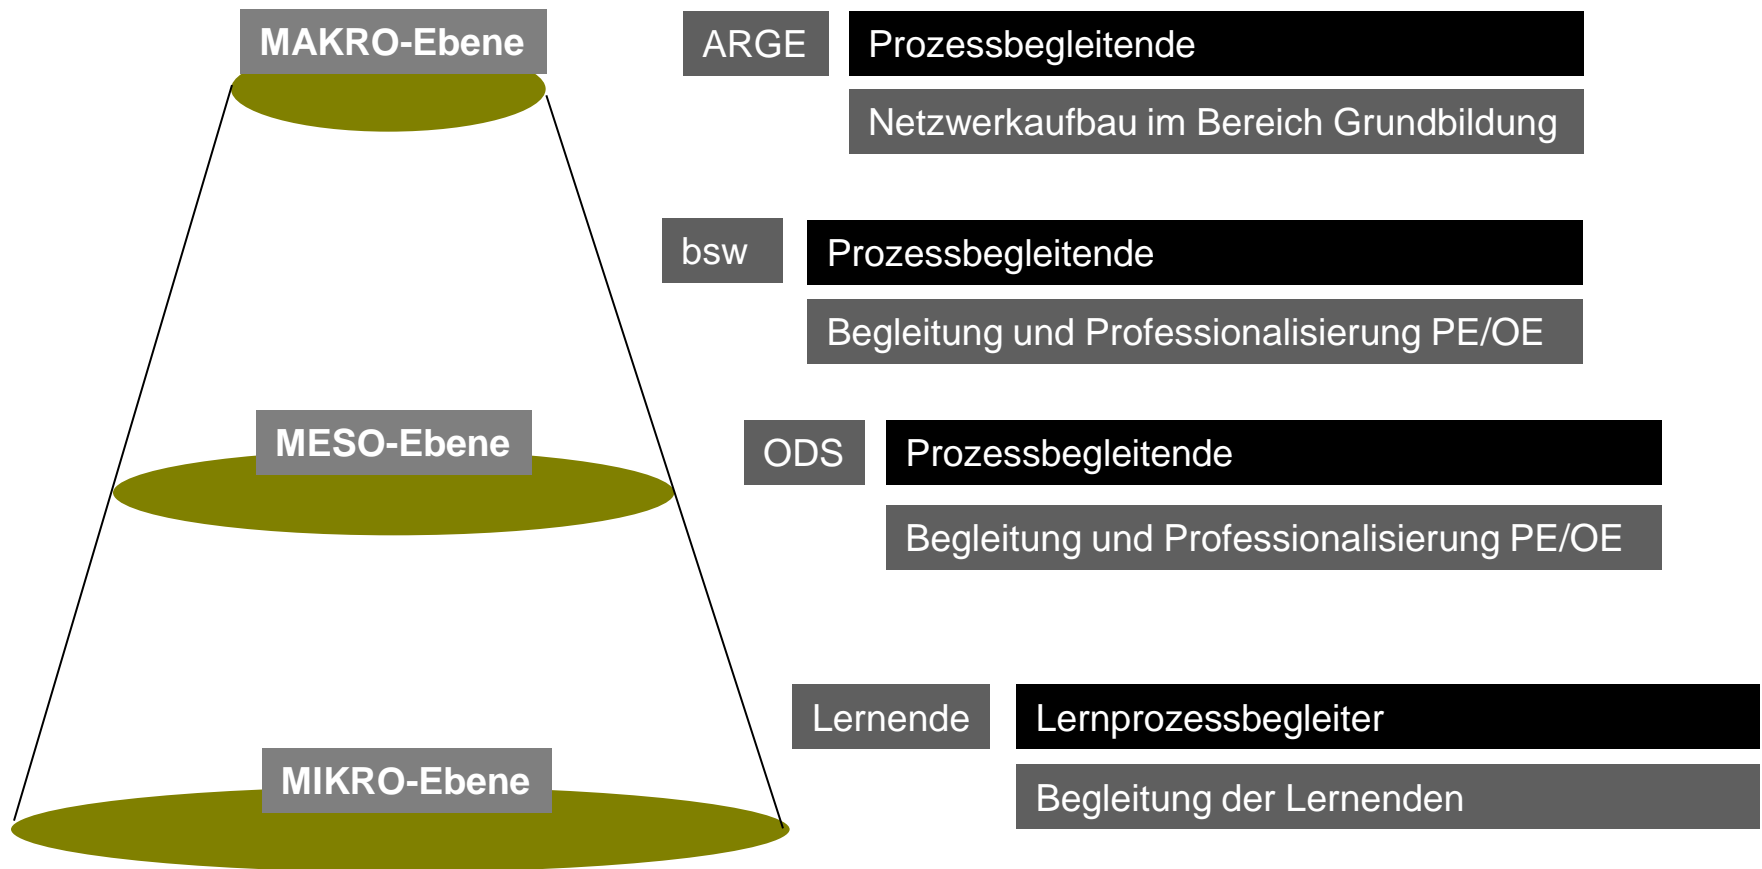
MAKRO-Ebene

ARGE

Prozessbegleitende

Netzwerkaufbau im Bereich Grundbildung

bsw

Prozessbegleitende

Begleitung und Professionalisierung PE/OE

MESO-Ebene

ODS

Prozessbegleitende

Begleitung und Professionalisierung PE/OE

Lernende

Lernprozessbegleiter

MIKRO-Ebene

Begleitung der Lernenden